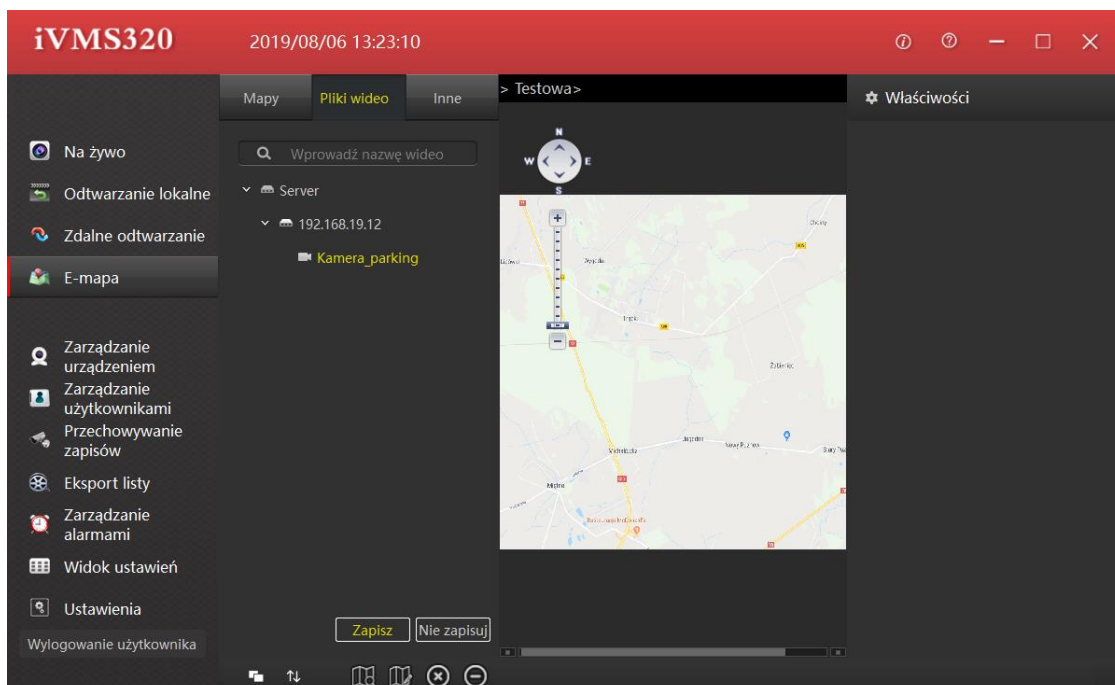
iVMS320 2019/08/06 13:23:10

Mapy | Pliki wideo | Inne

> Testowa>

Właściwości

Na żywo
Odtwarzanie lokalne
Zdalne odtwarzanie
E-mapa
Zarządzanie urządzeniem
Zarządzanie użytkownikami
Przechowywanie zapisów
Eksport listy
Zarządzanie alarmami
Widok ustawień
Ustawienia
Wylogowanie użytkownika

Wprowadź nazwę wideo
Server
192.168.19.12
Kamera_parking

N
W
E
S

Zapisz
Nie zapisuj